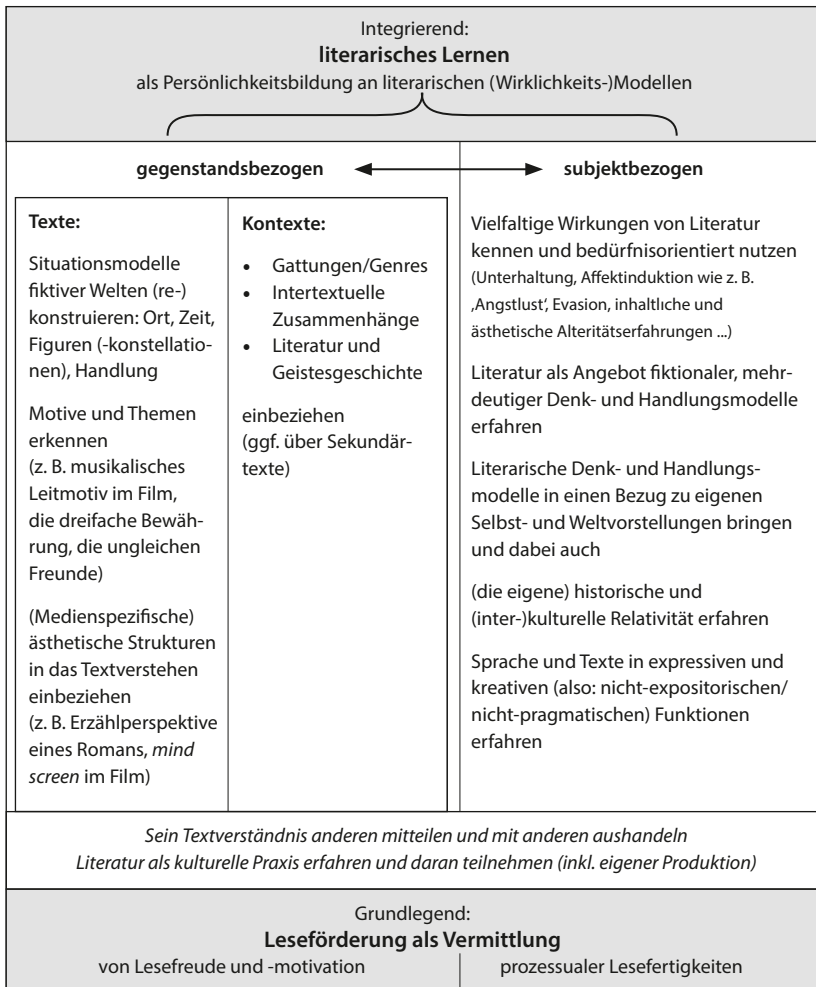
Integrierend:
**literarisches Lernen**
als Persönlichkeitsbildung an literarischen (Wirklichkeits-)Modellen

**gegenstandsbezogen** ◄────► **subjektbezogen**

**Texte:**

Situationsmodelle fiktiver Welten (re-) konstruieren: Ort, Zeit, Figuren (-konstellationen), Handlung

Motive und Themen erkennen
(z. B. musikalisches Leitmotiv im Film, die dreifache Bewährung, die ungleichen Freunde)

(Medienspezifische) ästhetische Strukturen in das Textverstehen einbeziehen
(z. B. Erzählperspektive eines Romans, *mind screen* im Film)

**Kontexte:**

- Gattungen/Genres
- Intertextuelle Zusammenhänge
- Literatur und Geistesgeschichte

einbeziehen
(ggf. über Sekundärtexte)

Vielfaltige Wirkungen von Literatur kennen und bedürfnisorientiert nutzen (Unterhaltung, Affektinduktion wie z. B. ‚Angstlust', Evasion, inhaltliche und ästhetische Alteritätserfahrungen ...)

Literatur als Angebot fiktionaler, mehrdeutiger Denk- und Handlungsmodelle erfahren

Literarische Denk- und Handlungsmodelle in einen Bezug zu eigenen Selbst- und Weltvorstellungen bringen und dabei auch

(die eigene) historische und (inter-)kulturelle Relativität erfahren

Sprache und Texte in expressiven und kreativen (also: nicht-expositorischen/nicht-pragmatischen) Funktionen erfahren

*Sein Textverständnis anderen mitteilen und mit anderen aushandeln*
*Literatur als kulturelle Praxis erfahren und daran teilnehmen (inkl. eigener Produktion)*

Grundlegend:
**Leseförderung als Vermittlung**
von Lesefreude und -motivation | prozessualer Lesefertigkeiten